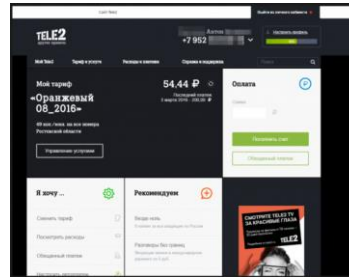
TELE2

+7 952

Мой Tele2 Тарифы и услуги Расходы и платежи Справка и поддержка

Мой тариф

«Оранжевый 08_2016»

Управление услугами

54,44 ₽

Оплата

Пополнить счет

Обещанный платеж

Я хочу...

Сменить тариф

Посмотреть расходы

Обещанный платеж

Рекомендуем

Везде ноль

Разговоры без границ

СМОТРИТЕ TELE2 TV ЗА КРАСИВЫЕ ГЛАЗА

TELE2